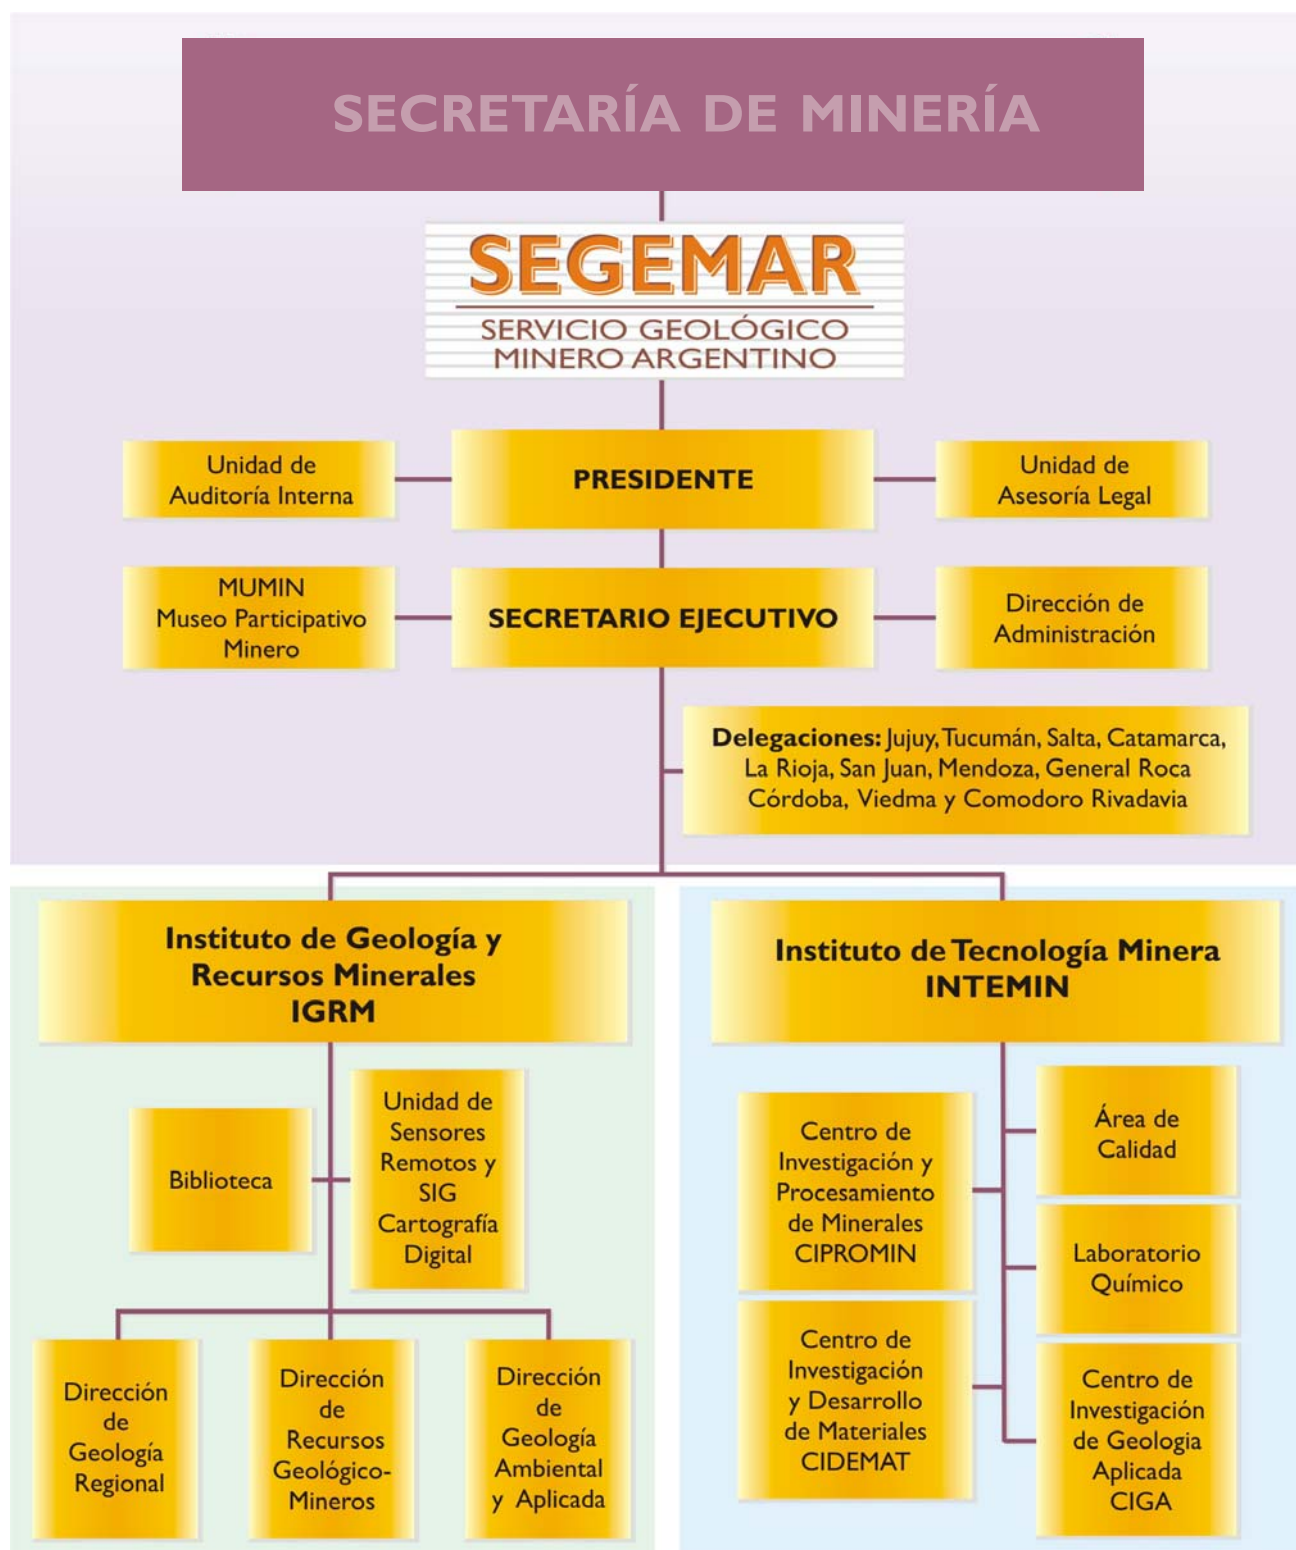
SECRETARÍA DE MINERÍA

SEGEMAR
SERVICIO GEOLÓGICO MINERO ARGENTINO

Unidad de Auditoría Interna

PRESIDENTE

Unidad de Asesoría Legal

MUMIN Museo Participativo Minero

SECRETARIO EJECUTIVO

Dirección de Administración

Delegaciones: Jujuy, Tucumán, Salta, Catamarca, La Rioja, San Juan, Mendoza, General Roca Córdoba, Viedma y Comodoro Rivadavia

Instituto de Geología y Recursos Minerales IGRM

Biblioteca

Unidad de Sensores Remotos y SIG Cartografía Digital

Dirección de Geología Regional

Dirección de Recursos Geológico-Mineros

Dirección de Geología Ambiental y Aplicada

Instituto de Tecnología Minera INTEMIN

Centro de Investigación y Procesamiento de Minerales CIPROMIN

Centro de Investigación y Desarrollo de Materiales CIDEMAT

Área de Calidad

Laboratorio Químico

Centro de Investigación de Geologia Aplicada CIGA